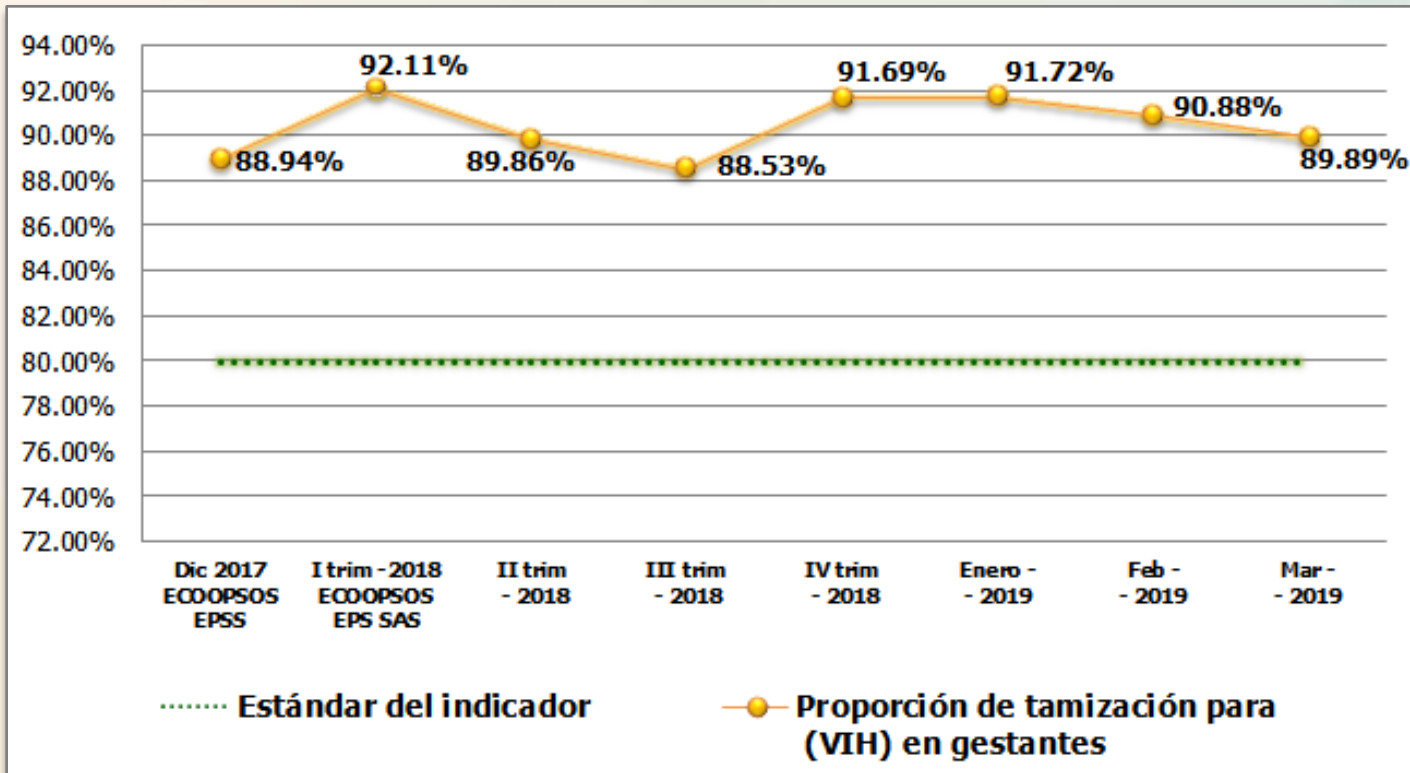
94.00%
92.00%
90.00%
88.00%
86.00%
84.00%
82.00%
80.00%
78.00%
76.00%
74.00%
72.00%

88.94%
92.11%
89.86%
88.53%
91.69%
91.72%
90.88%
89.89%

Dic 2017 ECOOPSOS EPSS
I trim - 2018 ECOOPSOS EPS SAS
II trim - 2018
III trim - 2018
IV trim - 2018
Enero - - 2019
Feb - - 2019
Mar - - 2019

Estándar del indicador
Proporción de tamización para (VIH) en gestantes